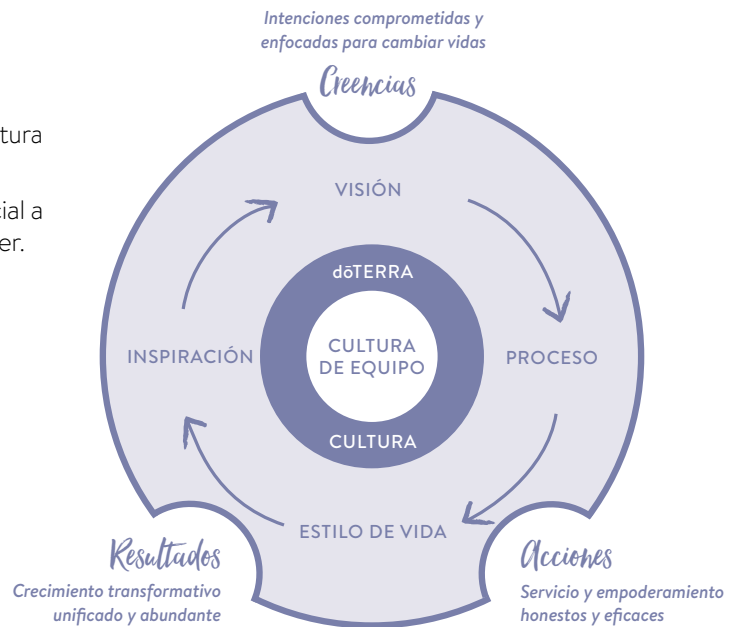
tura

cial a
er.

Intenciones comprometidas y enfocadas para cambiar vidas

Creencias

VISIÓN

dōTERRA

INSPIRACIÓN

CULTURA DE EQUIPO

PROCESO

CULTURA

ESTILO DE VIDA

Resultados

Crecimiento transformativo unificado y abundante

Acciones

Servicio y empoderamiento honestos y eficaces